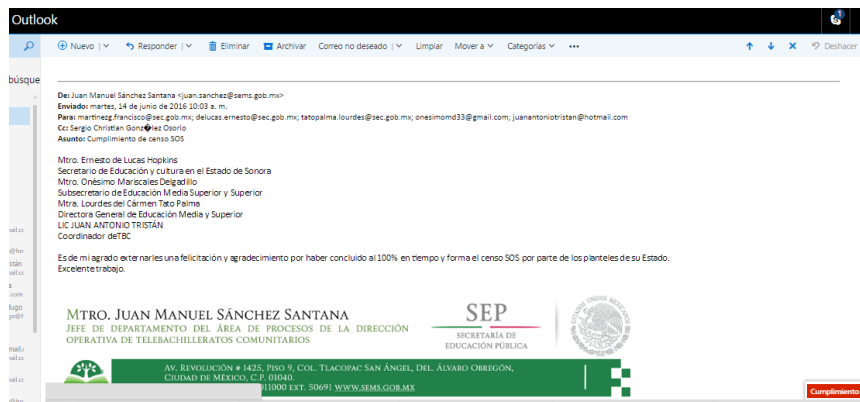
Outlook

búsque

Nuevo | Responder | Eliminar Archivar Correo no deseado | Limpiar Mover a Categorías ••• Deshacer

De: Juan Manuel Sánchez Santana <juan.sanchez@sems.gob.mx>
Enviado: martes, 14 de junio de 2016 10:03 a. m.
Para: martinezg.francisco@sec.gob.mx; delucas.ernesto@sec.gob.mx; tatopalma.lourdes@sec.gob.mx; onesimomd33@gmail.com; juanantoniotristan@hotmail.com
Cc: Sergio Christian Gonz�lez Osorio
Asunto: Cumplimiento de censo SOS

Mtro. Ernesto de Lucas Hopkins
Secretario de Educación y cultura en el Estado de Sonora
Mtro. Onésimo Mariscales Delgadillo
Subsecretario de Educación Media Superior y Superior
Mtra. Lourdes del Cármen Tato Palma
Directora General de Educación Media y Superior
LIC JUAN ANTONIO TRISTÁN
Coordinador deTBC

Es de mi agrado externarles una felicitación y agradecimiento por haber concluido al 100% en tiempo y forma el censo SOS por parte de los planteles de su Estado.
Excelente trabajo.

Mtro. Juan Manuel Sánchez Santana
Jefe de departamento del área de procesos de la dirección operativa de telebachilleratos comunitarios

SEP
SECRETARÍA DE EDUCACIÓN PÚBLICA

Av. Revolución # 1425, Piso 9, Col. Tlacopac San Ángel, Del. Álvaro Obregón, Ciudad de México, C.P. 01040.
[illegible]011000 ext. 50691 www.sems.gob.mx

Cumplimiento